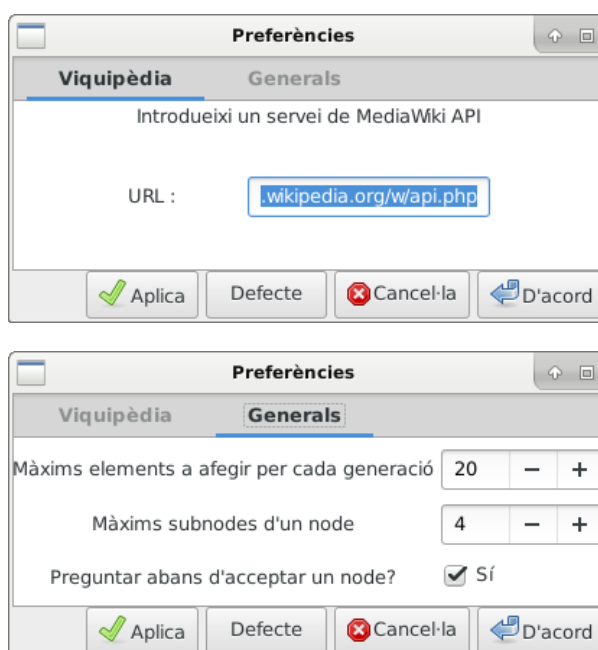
Preferències

Viquipèdia Generals

Introdueixi un servei de MediaWiki API

URL : .wikipedia.org/w/api.php

Aplica Defecte Cancel·la D'acord

Preferències

Viquipèdia Generals

Màxims elements a afegir per cada generació 20 − +

Màxims subnodes d'un node 4 − +

Preguntar abans d'acceptar un node? Sí

Aplica Defecte Cancel·la D'acord